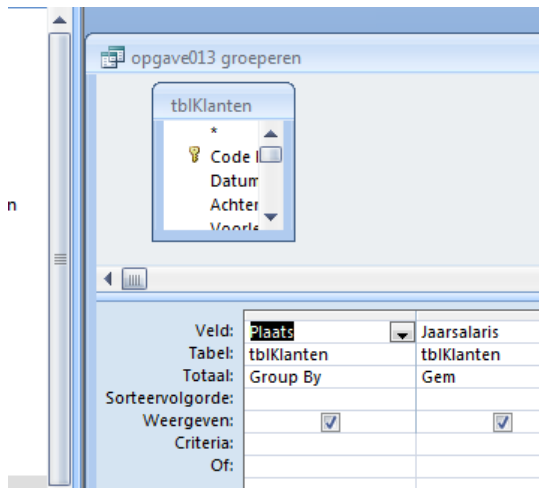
n

opgave013 groeperen

tblKlanten

*

Code I

Datum

Achter

Voorle

| Veld: | Plaats | Jaarsalaris |
|---|---|---|
| Tabel: | tblKlanten | tblKlanten |
| Totaal: | Group By | Gem |
| Sorteervolgorde: | | |
| Weergeven: | ☑ | ☑ |
| Criteria: | | |
| Of: | | |